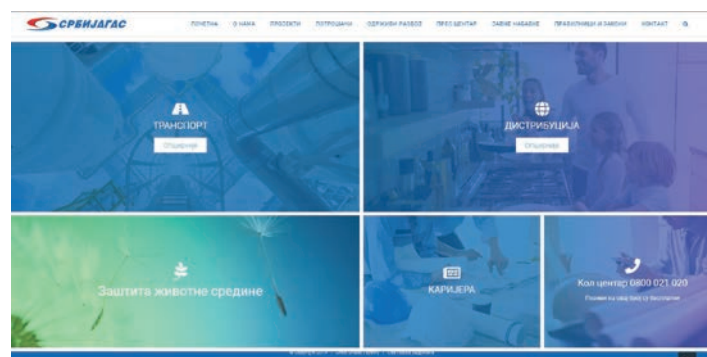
СРБИЈАГАС

ПОЧЕТНА О НАМА ПРОЈЕКТИ ПОТРОШАЧИ ОДРЖИВИ РАЗВОЈ ПРЕС ЦЕНТАР ЈАВНЕ НАБАВКЕ ПРАВИЛНИЦИ И ЗАКОНИ КОНТАКТ

ТРАНСПОРТ
Опширније

ДИСТРИБУЦИЈА
Опширније

Заштита животне средине

КАРИЈЕРА

Кол центар: 0800 021 020
Позиви ка овој броју су бесплатни

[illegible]